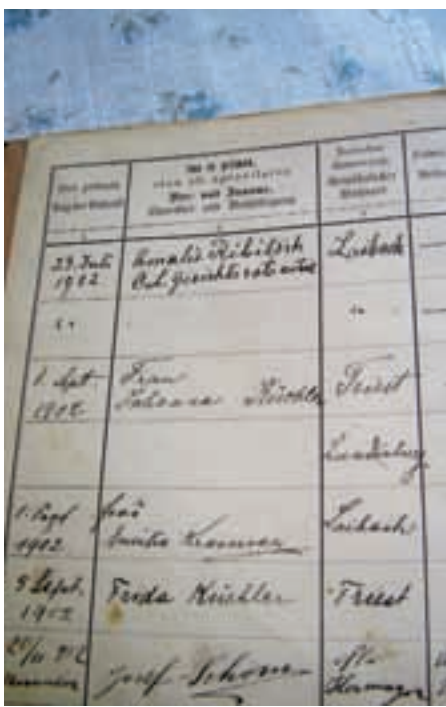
| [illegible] | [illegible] Vor- und Zuname, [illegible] | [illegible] | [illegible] |
|---|---|---|---|
| 23. Juli 1902 | Amalie Pribitsch Ob. Gerichtsrats witwe | Laibach | |
| " | | " | |
| 1. Sept. 1902 | Frau Johanna Kirchler | Triest | |
| | | Lindenberg | |
| 1. Sept. 1902 | Frau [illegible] Kramer | Laibach | |
| 5. Sept. 1902 | Frida Kirchler | Triest | |
| 20/11 9.C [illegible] | Josef Schramm | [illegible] | |